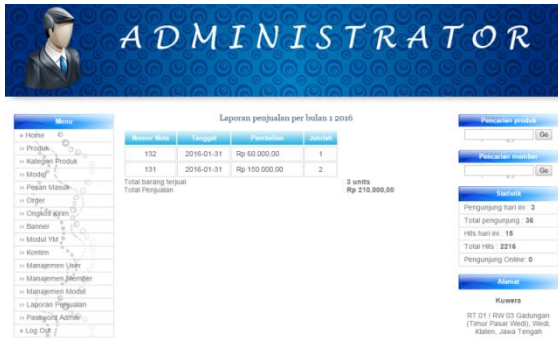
ADMINISTRATOR

Menu
» Home
» Produk
» Kategori Produk
» Modul
» Pesan Masuk
» Order
» Ongkos Kirim
» Banner
» Modul YM
» Konten
» Manajemen User
» Manajemen Member
» Manajemen Modul
» Laporan Penjualan
» Password Admin
» Log Out

Laporan penjualan per bulan 1 2016

| Nomor Nota | Tanggal | Pembelian | Jumlah |
|---|---|---|---|
| 132 | 2016-01-31 | Rp 60.000,00 | 1 |
| 131 | 2016-01-31 | Rp 150.000,00 | 2 |

Total barang terjual 3 units
Total Penjualan Rp 210.000,00

Pencarian produk
Go

Pencarian member
Go

Statistik
Pengunjung hari ini : 3
Total pengunjung : 36
Hits hari ini : 15
Total Hits : 2216
Pengunjung Online: 0

Alamat
Kuwera
RT 01 / RW 03 Gadungan (Timur Pasar Wedi), Wedi, Klaten, Jawa Tengah